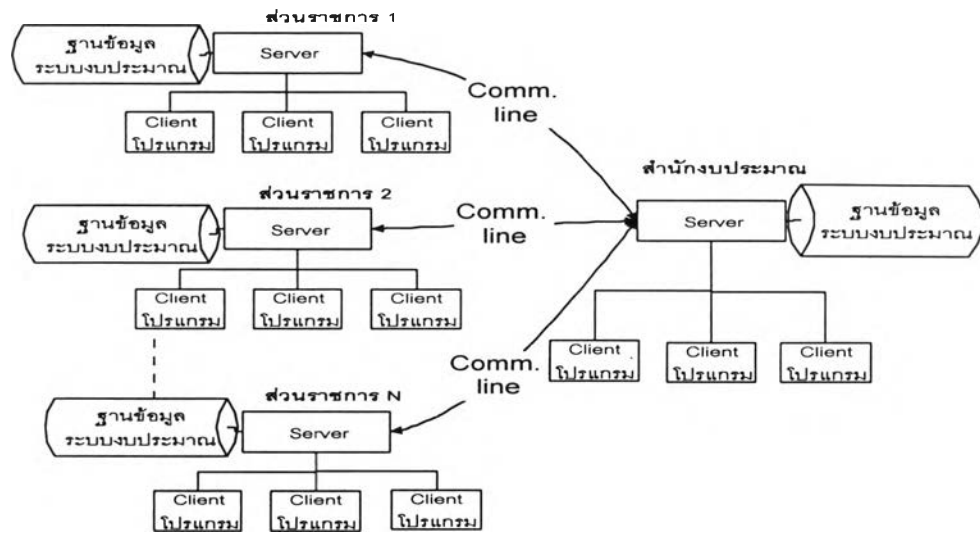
ส่วนราชการ 1

ฐานข้อมูล ระบบงบประมาณ

Server

Comm. line

Client โปรแกรม

Client โปรแกรม

Client โปรแกรม

ส่วนราชการ 2

ฐานข้อมูล ระบบงบประมาณ

Server

Comm. line

Client โปรแกรม

Client โปรแกรม

Client โปรแกรม

สำนักงบประมาณ

Server

ฐานข้อมูล ระบบงบประมาณ

Client โปรแกรม

Client โปรแกรม

Client โปรแกรม

Comm. line

ส่วนราชการ N

ฐานข้อมูล ระบบงบประมาณ

Server

Client โปรแกรม

Client โปรแกรม

Client โปรแกรม